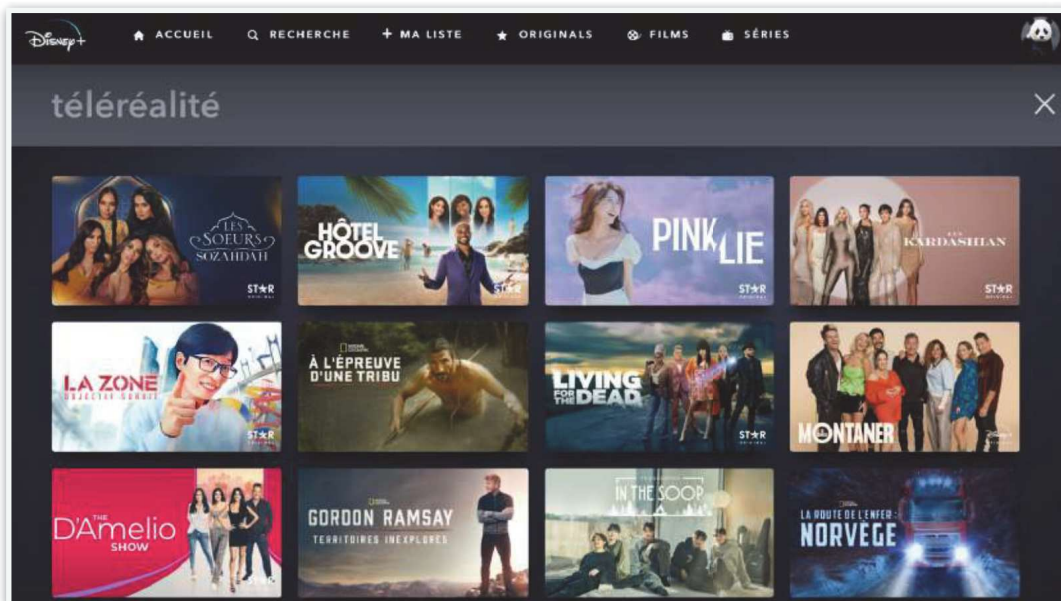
Disney+ ACCUEIL RECHERCHE + MA LISTE ORIGINALS FILMS SÉRIES

téléréalité

×

LES SOEURS SOZAHDAH STAR ORIGINAL

HÔTEL GROOVE STAR

PINK LIE STAR ORIGINAL

LES KARDASHIAN STAR ORIGINAL

LA ZONE OBJECTIF SURVIE STAR ORIGINAL

NATIONAL GEOGRAPHIC À L'ÉPREUVE D'UNE TRIBU

LIVING FOR THE DEAD STAR ORIGINAL

MONTANER

THE D'Amelio SHOW STAR

NATIONAL GEOGRAPHIC GORDON RAMSAY TERRITOIRES INEXPLORÉS

IN THE SOOP

NATIONAL GEOGRAPHIC LA ROUTE DE L'ENFER : NORVÈGE